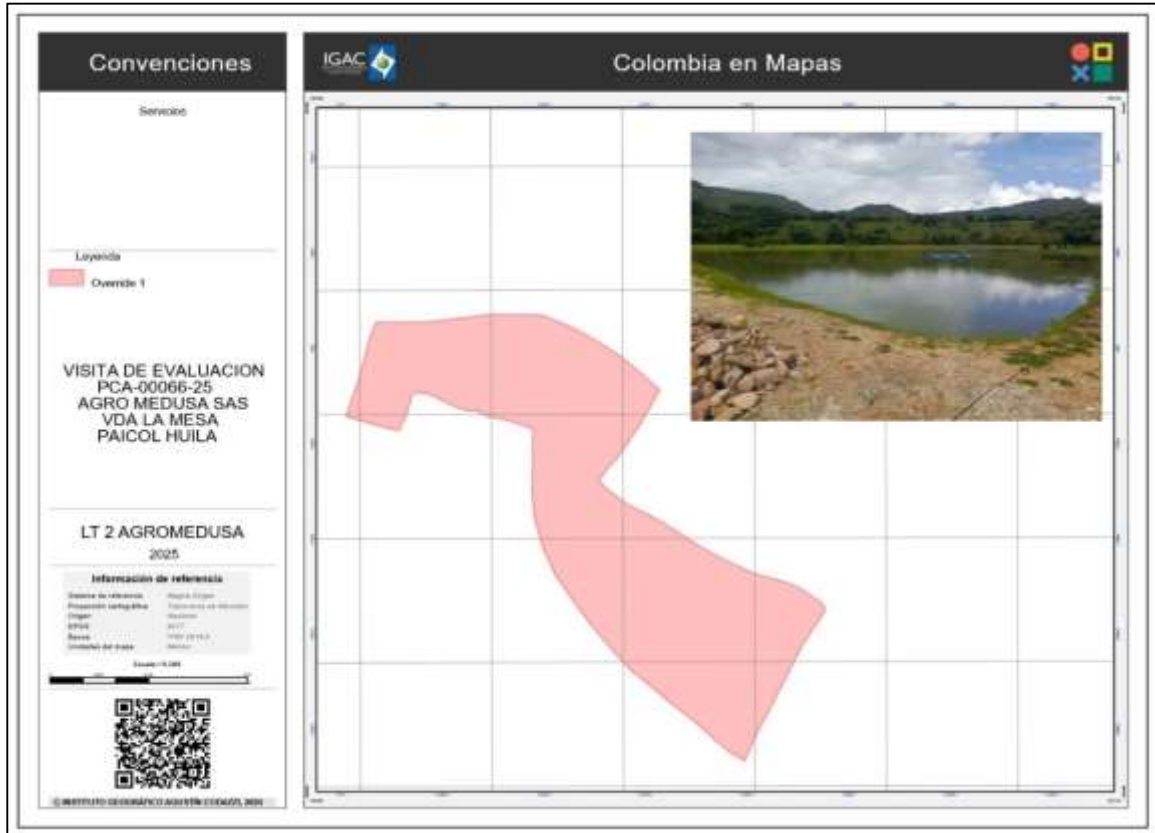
Convenciones

Servicios

Leyenda

Overlay 1

VISITA DE EVALUACION
PCA-00066-25
AGRO MEDUSA SAS
VDA LA MESA
PAICOL HUILA

LT 2 AGROMEDUSA

2025

Información de referencia

| | |
|---|---|
| Sistema de referencia | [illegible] |
| Proyección cartográfica | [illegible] |
| Origen | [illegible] |
| EPSG | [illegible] |
| Banco | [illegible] |
| Unidades del mapa | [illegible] |

Escala 1:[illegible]

© INSTITUTO GEOGRÁFICO AGUSTÍN CODAZZI, 2025

IGAC

Colombia en Mapas